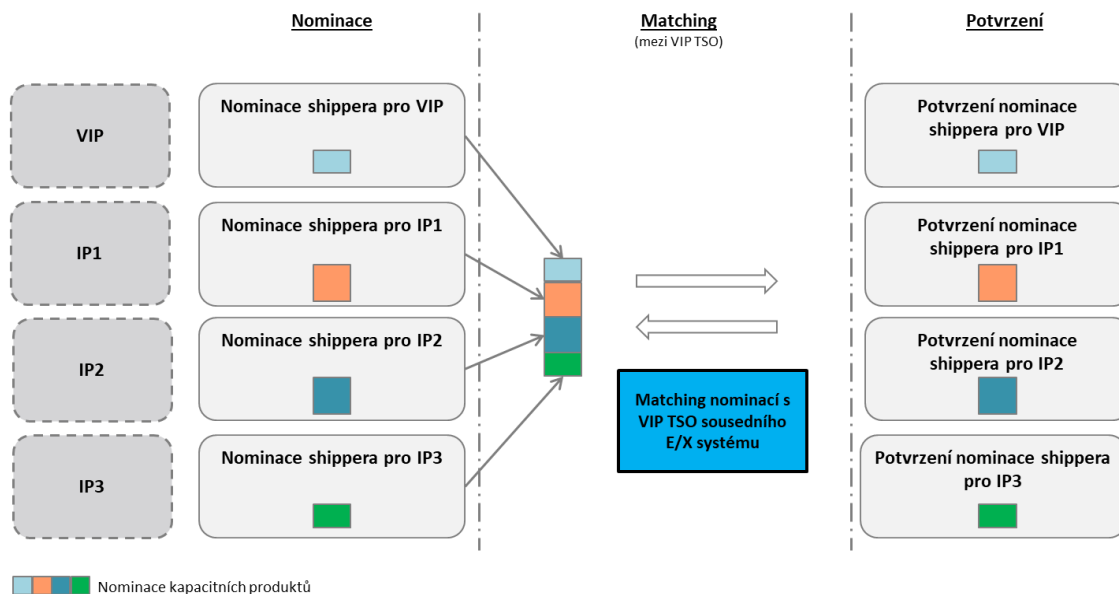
Nominace

Matching
(mezi VIP TSO)

Potvrzení

VIP

Nominace shippera pro VIP

IP1

Nominace shippera pro IP1

IP2

Nominace shippera pro IP2

IP3

Nominace shippera pro IP3

Matching nominací s VIP TSO sousedního E/X systému

Potvrzení nominace shippera pro VIP

Potvrzení nominace shippera pro IP1

Potvrzení nominace shippera pro IP2

Potvrzení nominace shippera pro IP3

Nominace kapacitních produktů